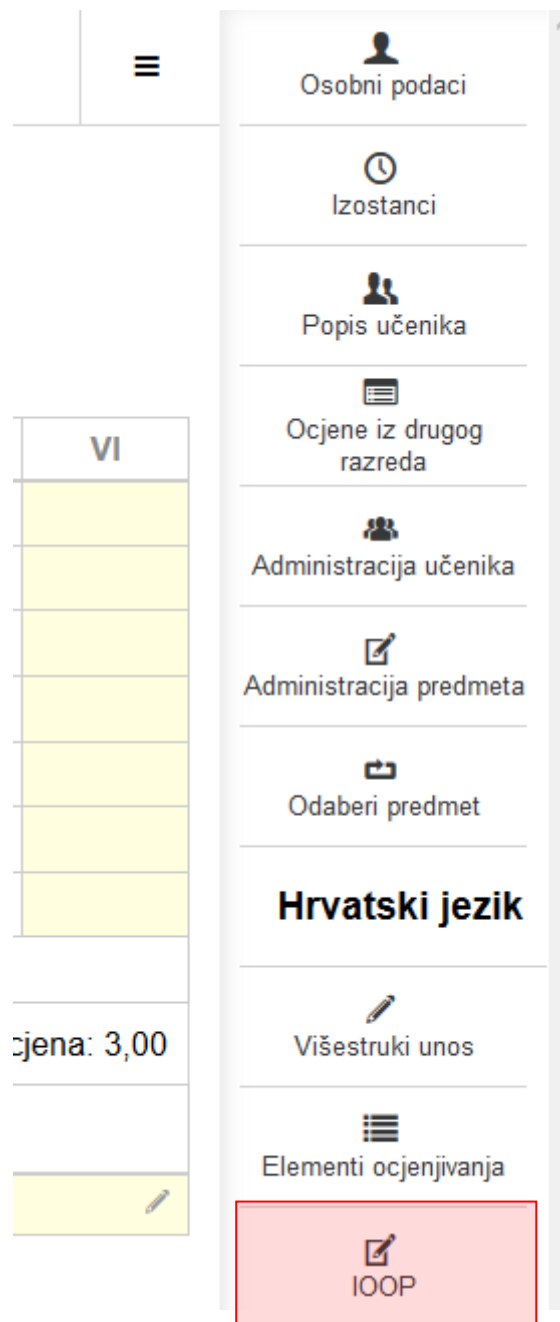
VI

cjena: 3,00

Osobni podaci

Izostanci

Popis učenika

Ocjene iz drugog razreda

Administracija učenika

Administracija predmeta

Odaberi predmet

Hrvatski jezik

Višestruki unos

Elementi ocjenjivanja

IOOP